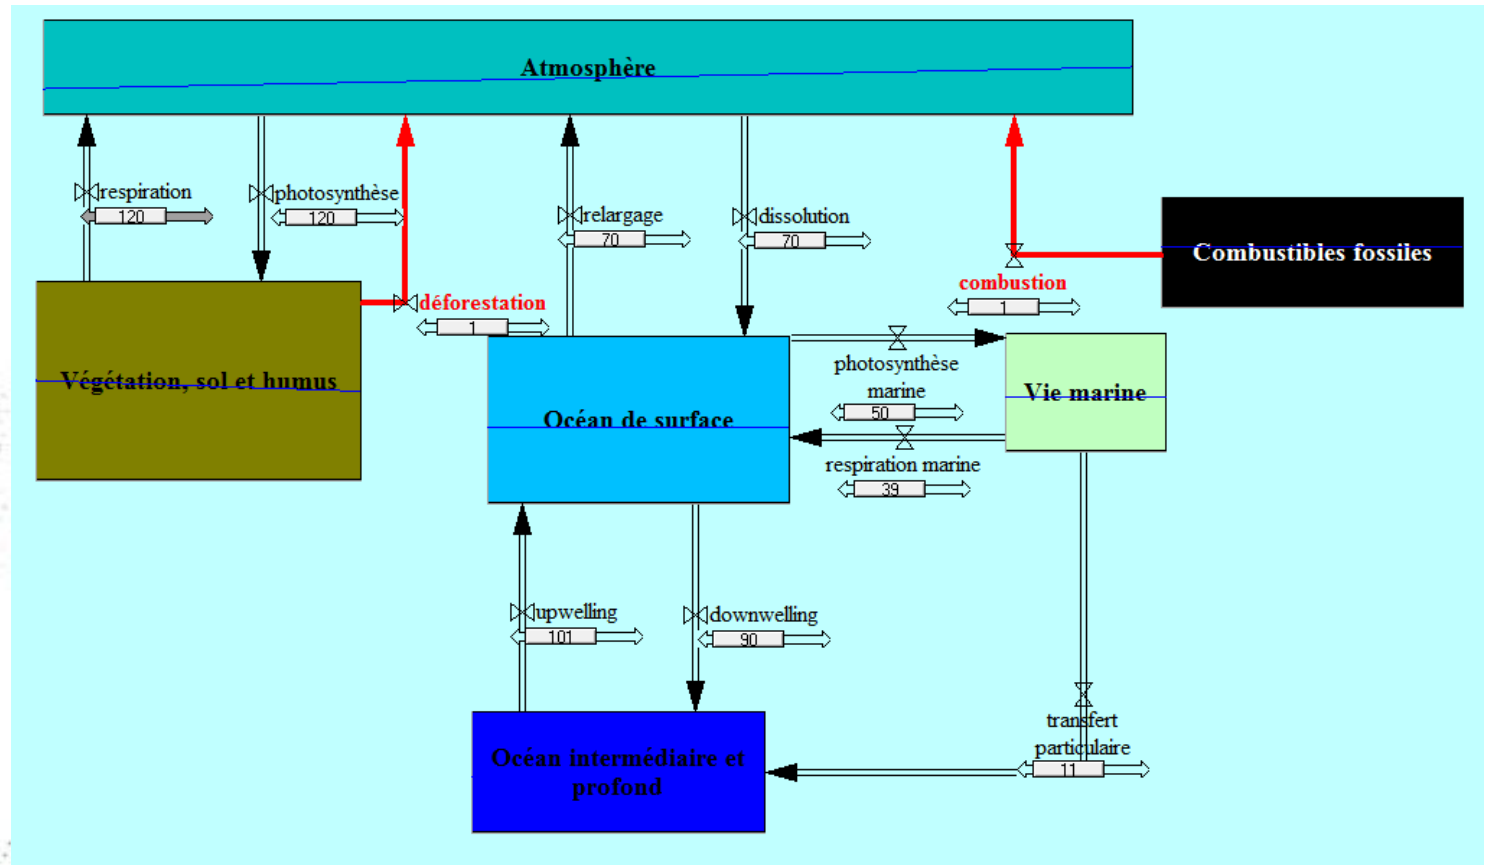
Atmosphère

respiration
120

photosynthèse
120

relargage
70

dissolution
70

Combustibles fossiles

combustion
1

déforestation
1

Végétation, sol et humus

Océan de surface

photosynthèse marine
50

Vie marine

respiration marine
39

upwelling
101

downwelling
90

transfert particulaire
11

Océan intermédiaire et profond